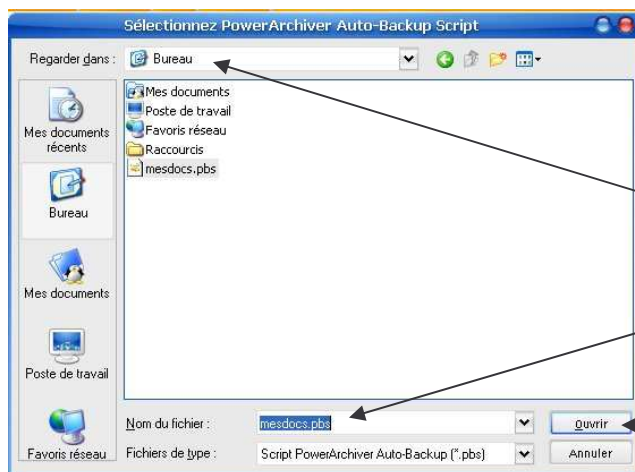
Sélectionnez PowerArchiver Auto-Backup Script

Regarder dans : Bureau

Mes documents récents
Bureau
Mes documents
Poste de travail
Favoris réseau

Mes documents
Poste de travail
Favoris réseau
Raccourcis
mesdocs.pbs

Nom du fichier : mesdocs.pbs
Fichiers de type : Script PowerArchiver Auto-Backup (*.pbs)

Ouvrir
Annuler